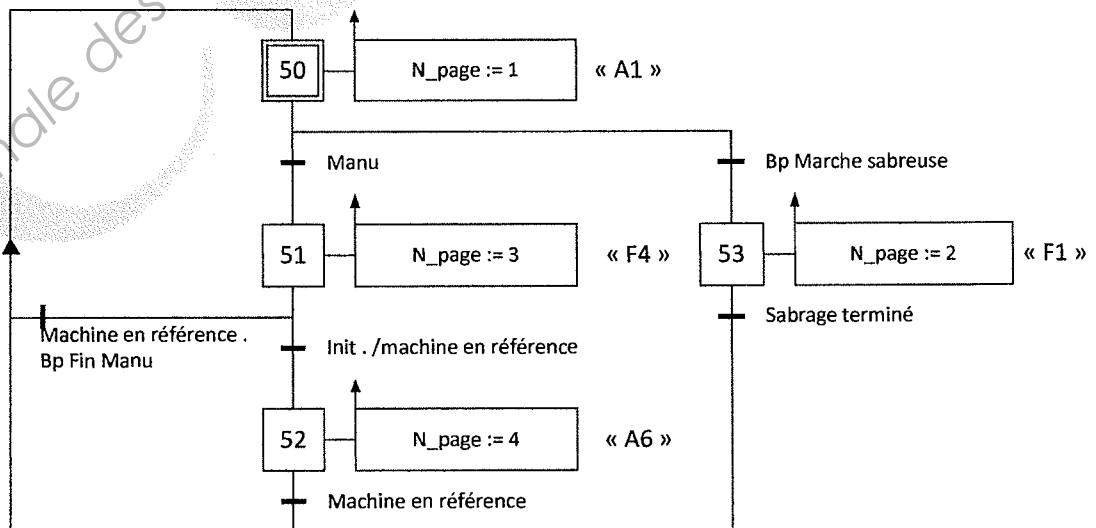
50
N_page := 1
« A1 »
Manu
Bp Marche sabreuse
51
N_page := 3
« F4 »
53
N_page := 2
« F1 »
Machine en référence . Bp Fin Manu
Init . /machine en référence
Sabrage terminé
52
N_page := 4
« A6 »
Machine en référence